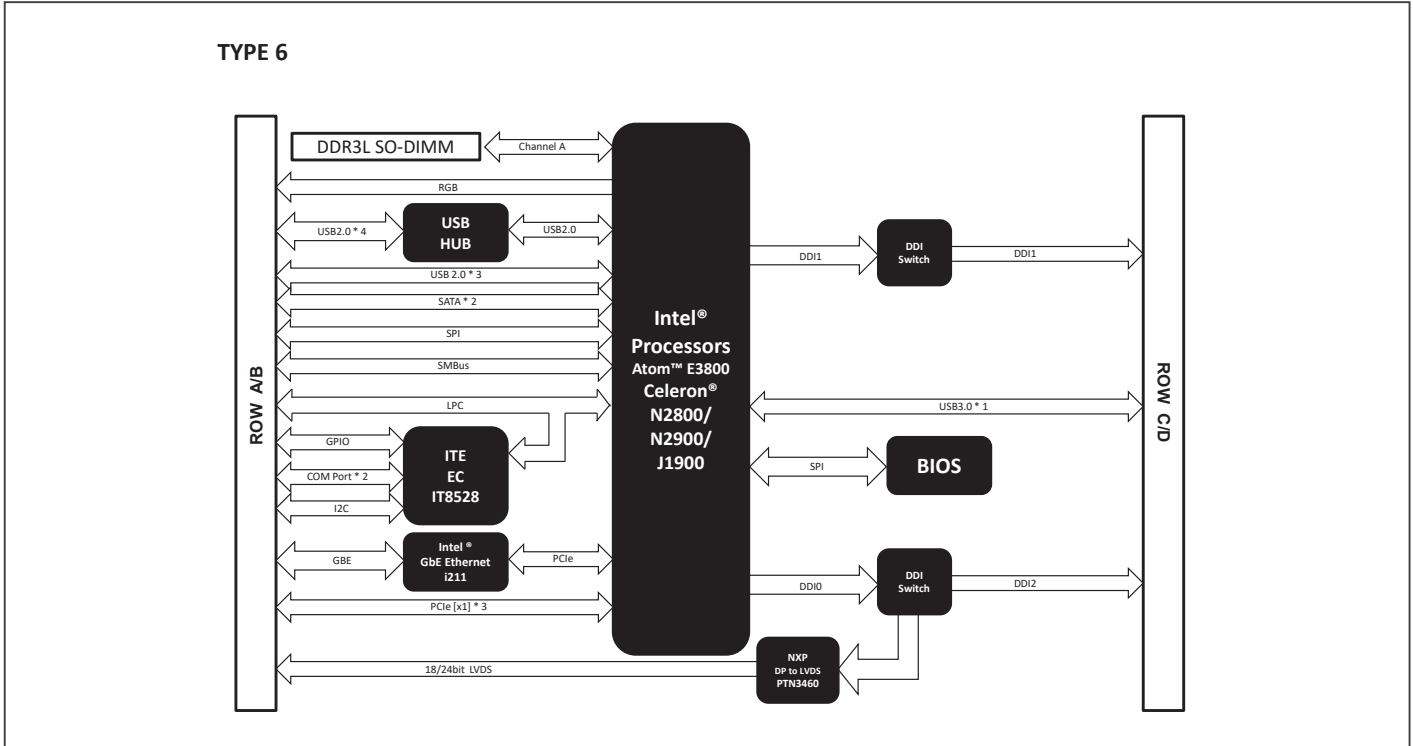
TYPE 6

ROW A/B

DDR3L SO-DIMM

Channel A

RGB

USB2.0 * 4

USB HUB

USB2.0

USB 2.0 * 3

SATA * 2

SPI

SMBus

LPC

GPIO

COM Port * 2

I2C

ITE EC IT8528

GBE

Intel ® GbE Ethernet i211

PCIe

PCIe [x1] * 3

18/24bit LVDS

Intel® Processors Atom™ E3800 Celeron® N2800/ N2900/ J1900

DDI1

DDI Switch

DDI1

USB3.0 * 1

SPI

BIOS

DDI0

DDI Switch

DDI2

NXP DP to LVDS PTN3460

ROW C/D